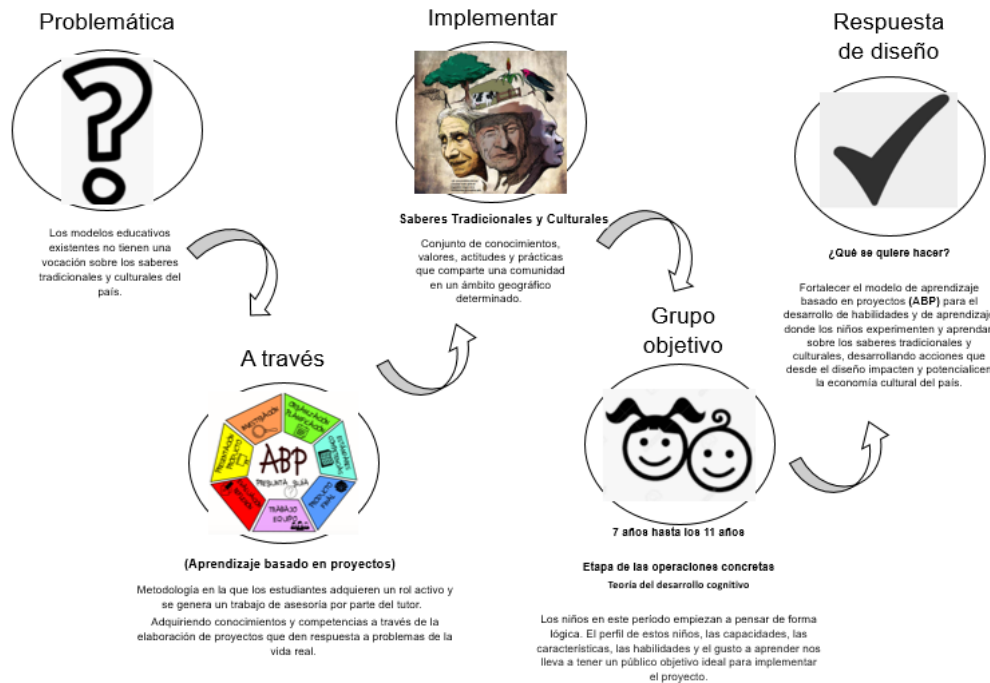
Problemática

Los modelos educativos existentes no tienen una vocación sobre los saberes tradicionales y culturales del país.

Implementar

Saberes Tradicionales y Culturales

Conjunto de conocimientos, valores, actitudes y prácticas que comparte una comunidad en un ámbito geográfico determinado.

Respuesta de diseño

¿Qué se quiere hacer?

Fortalecer el modelo de aprendizaje basado en proyectos (ABP) para el desarrollo de habilidades y de aprendizaje donde los niños experimenten y aprendan sobre los saberes tradicionales y culturales, desarrollando acciones que desde el diseño impacten y potencialicen la economía cultural del país.

A través

ABP
PREGUNTA GUÍA
INVESTIGACIÓN
ORGANIZACIÓN PLANIFICACIÓN
PRESENTACIÓN PRODUCTO
TRABAJO EQUIPO
PRODUCTO FINAL

(Aprendizaje basado en proyectos)

Metodología en la que los estudiantes adquieren un rol activo y se genera un trabajo de asesoría por parte del tutor.

Adquiriendo conocimientos y competencias a través de la elaboración de proyectos que den respuesta a problemas de la vida real.

Grupo objetivo

7 años hasta los 11 años

Etapa de las operaciones concretas
Teoría del desarrollo cognitivo

Los niños en este periodo empiezan a pensar de forma lógica. El perfil de estos niños, las capacidades, las características, las habilidades y el gusto a aprender nos lleva a tener un público objetivo ideal para implementar el proyecto.